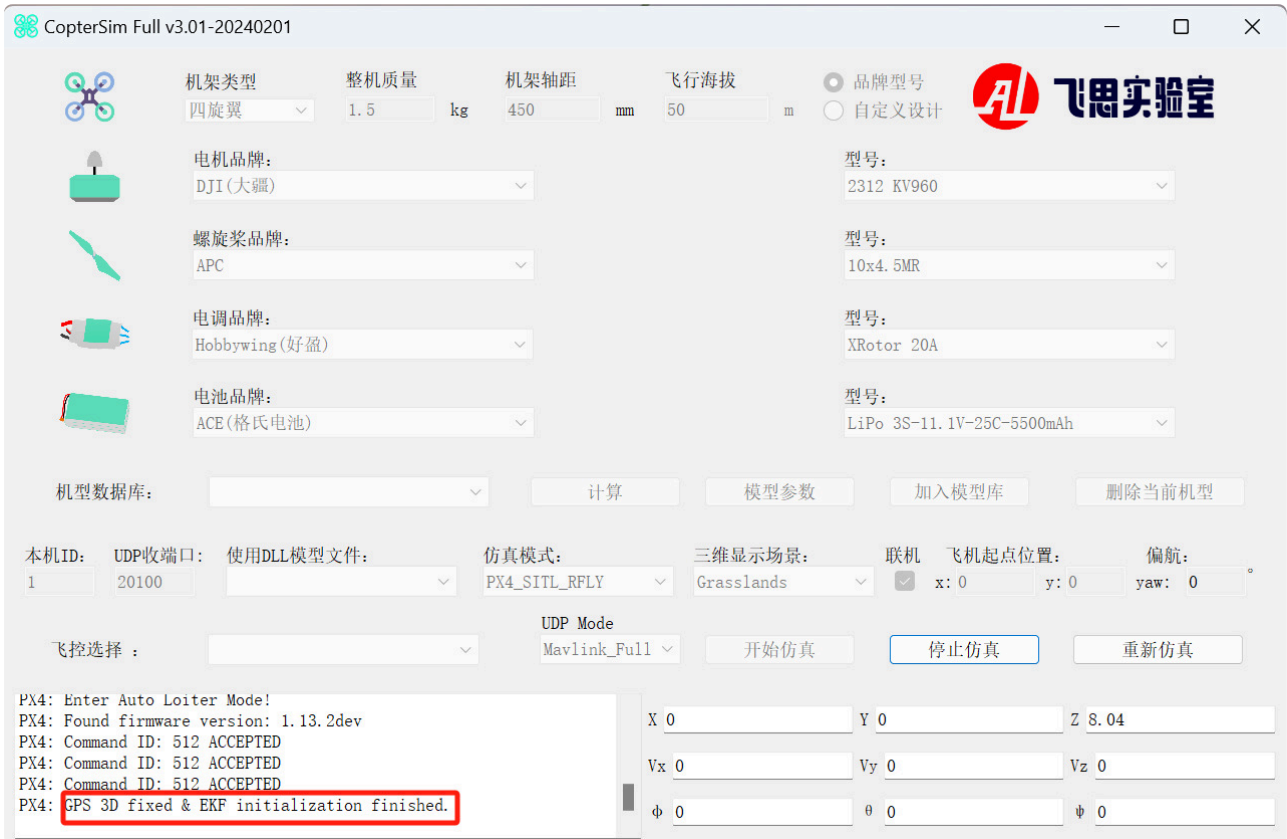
CopterSim Full v3.01-20240201

机架类型 整机质量 机架轴距 飞行海拔
四旋翼 1.5 kg 450 mm 50 m
品牌型号
自定义设计
飞思实验室

电机品牌:
DJI(大疆)
型号:
2312 KV960

螺旋桨品牌:
APC
型号:
10x4.5MR

电调品牌:
Hobbywing(好盈)
型号:
XRotor 20A

电池品牌:
ACE(格氏电池)
型号:
LiPo 3S-11.1V-25C-5500mAh

机型数据库: 计算 模型参数 加入模型库 删除当前机型

本机ID: UDP收端口: 使用DLL模型文件: 仿真模式: 三维显示场景: 联机 飞机起点位置: 偏航:
1 20100 PX4_SITL_RFLY Grasslands x: 0 y: 0 yaw: 0 °

UDP Mode
飞控选择 : Mavlink_Full 开始仿真 停止仿真 重新仿真

PX4: Enter Auto Loiter Mode!
PX4: Found firmware version: 1.13.2dev
PX4: Command ID: 512 ACCEPTED
PX4: Command ID: 512 ACCEPTED
PX4: Command ID: 512 ACCEPTED
PX4: GPS 3D fixed & EKF initialization finished.

X 0 Y 0 Z 8.04
Vx 0 Vy 0 Vz 0
$\phi$ 0 $\theta$ 0 $\psi$ 0